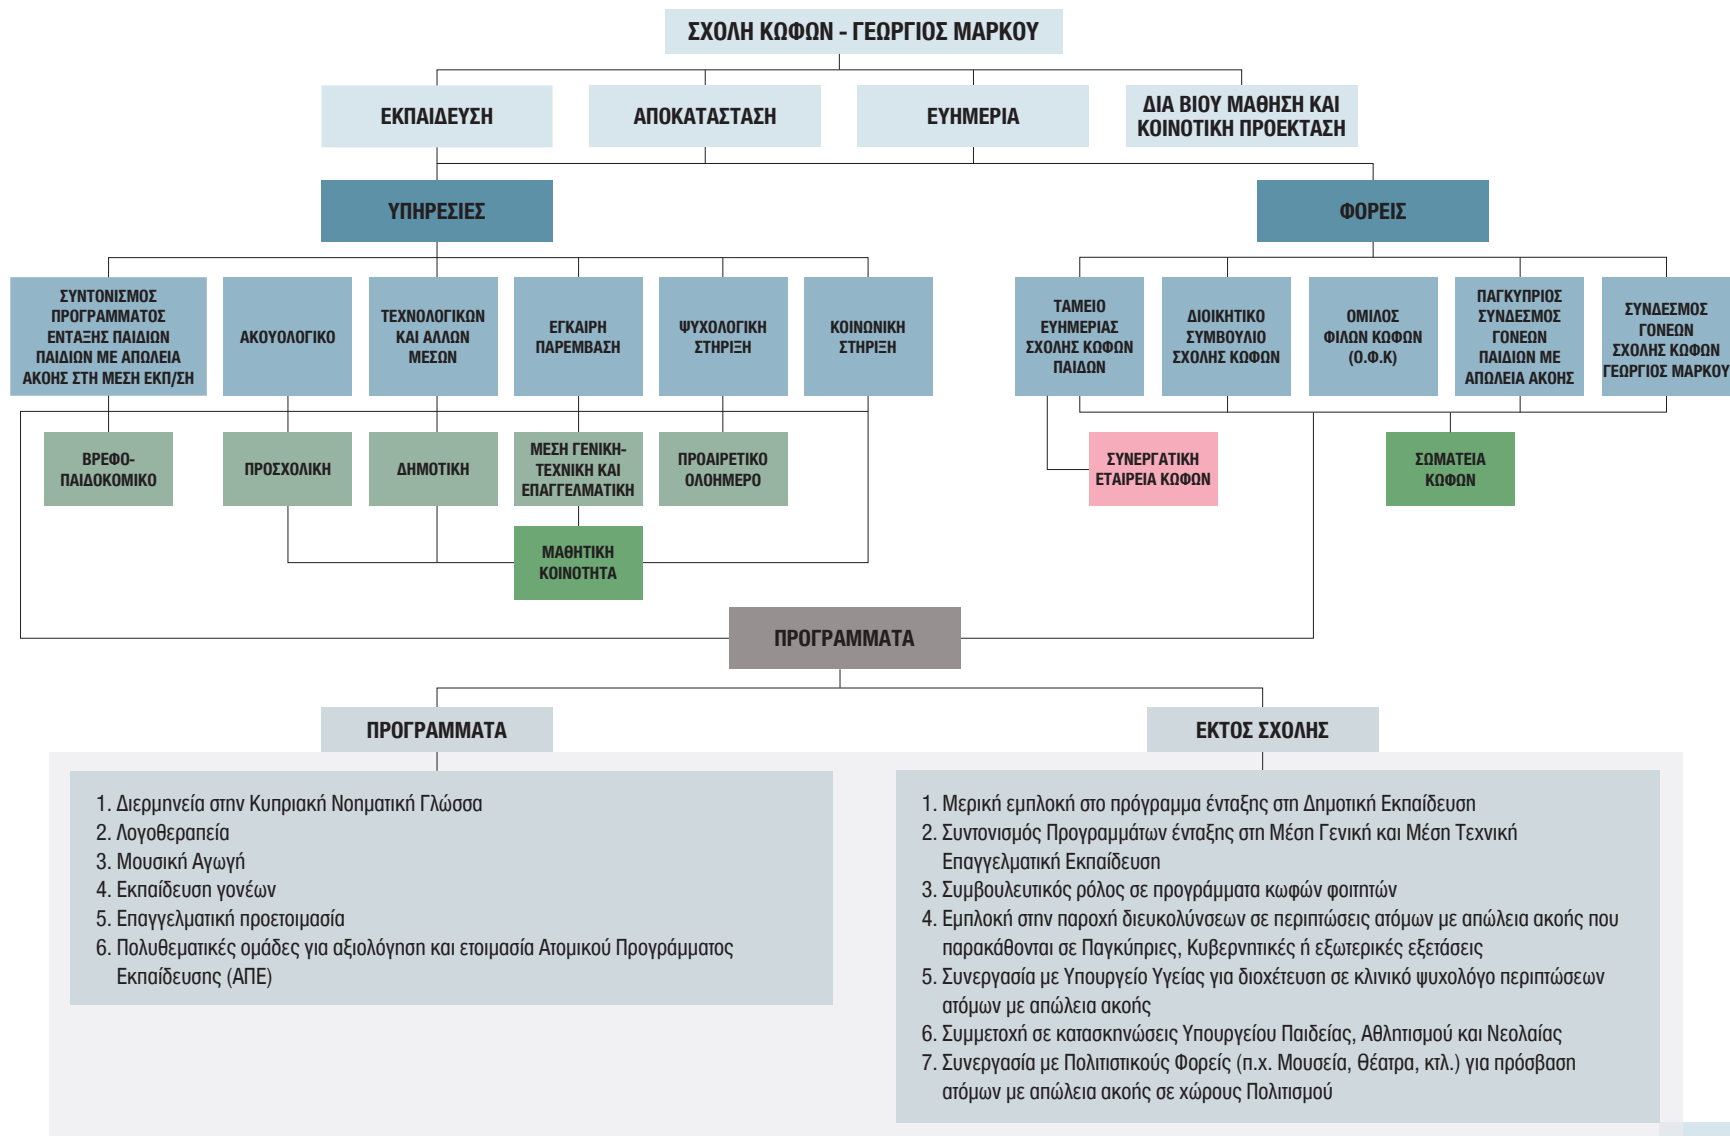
ΣΧΟΛΗ ΚΩΦΩΝ - ΓΕΩΡΓΙΟΣ ΜΑΡΚΟΥ

ΕΚΠΑΙΔΕΥΣΗ

ΑΠΟΚΑΤΑΣΤΑΣΗ

ΕΥΗΜΕΡΙΑ

ΔΙΑ ΒΙΟΥ ΜΑΘΗΣΗ ΚΑΙ ΚΟΙΝΟΤΙΚΗ ΠΡΟΕΚΤΑΣΗ

ΥΠΗΡΕΣΙΕΣ

ΦΟΡΕΙΣ

ΣΥΝΤΟΝΙΣΜΟΣ ΠΡΟΓΡΑΜΜΑΤΟΣ ΕΝΤΑΞΗΣ ΠΑΙΔΙΩΝ ΠΑΙΔΙΩΝ ΜΕ ΑΠΩΛΕΙΑ ΑΚΟΗΣ ΣΤΗ ΜΕΣΗ ΕΚΠ/ΣΗ

ΑΚΟΥΟΛΟΓΙΚΟ

ΤΕΧΝΟΛΟΓΙΚΩΝ ΚΑΙ ΑΛΛΩΝ ΜΕΣΩΝ

ΕΓΚΑΙΡΗ ΠΑΡΕΜΒΑΣΗ

ΨΥΧΟΛΟΓΙΚΗ ΣΤΗΡΙΞΗ

ΚΟΙΝΩΝΙΚΗ ΣΤΗΡΙΞΗ

ΤΑΜΕΙΟ ΕΥΗΜΕΡΙΑΣ ΣΧΟΛΗΣ ΚΩΦΩΝ ΠΑΙΔΙΩΝ

ΔΙΟΙΚΗΤΙΚΟ ΣΥΜΒΟΥΛΙΟ ΣΧΟΛΗΣ ΚΩΦΩΝ

ΟΜΙΛΟΣ ΦΙΛΩΝ ΚΩΦΩΝ (Ο.Φ.Κ)

ΠΑΓΚΥΠΡΙΟΣ ΣΥΝΔΕΣΜΟΣ ΓΟΝΕΩΝ ΠΑΙΔΙΩΝ ΜΕ ΑΠΩΛΕΙΑ ΑΚΟΗΣ

ΣΥΝΔΕΣΜΟΣ ΓΟΝΕΩΝ ΣΧΟΛΗΣ ΚΩΦΩΝ ΓΕΩΡΓΙΟΣ ΜΑΡΚΟΥ

ΒΡΕΦΟ-ΠΑΙΔΟΚΟΜΙΚΟ

ΠΡΟΣΧΟΛΙΚΗ

ΔΗΜΟΤΙΚΗ

ΜΕΣΗ ΓΕΝΙΚΗ-ΤΕΧΝΙΚΗ ΚΑΙ ΕΠΑΓΓΕΛΜΑΤΙΚΗ

ΠΡΟΑΙΡΕΤΙΚΟ ΟΛΟΗΜΕΡΟ

ΣΥΝΕΡΓΑΤΙΚΗ ΕΤΑΙΡΕΙΑ ΚΩΦΩΝ

ΣΩΜΑΤΕΙΑ ΚΩΦΩΝ

ΜΑΘΗΤΙΚΗ ΚΟΙΝΟΤΗΤΑ

ΠΡΟΓΡΑΜΜΑΤΑ

ΠΡΟΓΡΑΜΜΑΤΑ

ΕΚΤΟΣ ΣΧΟΛΗΣ

1. Διερμηνεία στην Κυπριακή Νοηματική Γλώσσα
2. Λογοθεραπεία
3. Μουσική Αγωγή
4. Εκπαίδευση γονέων
5. Επαγγελματική προετοιμασία
6. Πολυθεματικές ομάδες για αξιολόγηση και ετοιμασία Ατομικού Προγράμματος Εκπαίδευσης (ΑΠΕ)

1. Μερική εμπλοκή στο πρόγραμμα ένταξης στη Δημοτική Εκπαίδευση
2. Συντονισμός Προγραμμάτων ένταξης στη Μέση Γενική και Μέση Τεχνική Επαγγελματική Εκπαίδευση
3. Συμβουλευτικός ρόλος σε προγράμματα κωφών φοιτητών
4. Εμπλοκή στην παροχή διευκολύνσεων σε περιπτώσεις ατόμων με απώλεια ακοής που παρακάθονται σε Παγκύπριες, Κυβερνητικές ή εξωτερικές εξετάσεις
5. Συνεργασία με Υπουργείο Υγείας για διοχέτευση σε κλινικό ψυχολόγο περιπτώσεων ατόμων με απώλεια ακοής
6. Συμμετοχή σε κατασκηνώσεις Υπουργείου Παιδείας, Αθλητισμού και Νεολαίας
7. Συνεργασία με Πολιτιστικούς Φορείς (π.χ. Μουσεία, Θέατρα, κτλ.) για πρόσβαση ατόμων με απώλεια ακοής σε χώρους Πολιτισμού